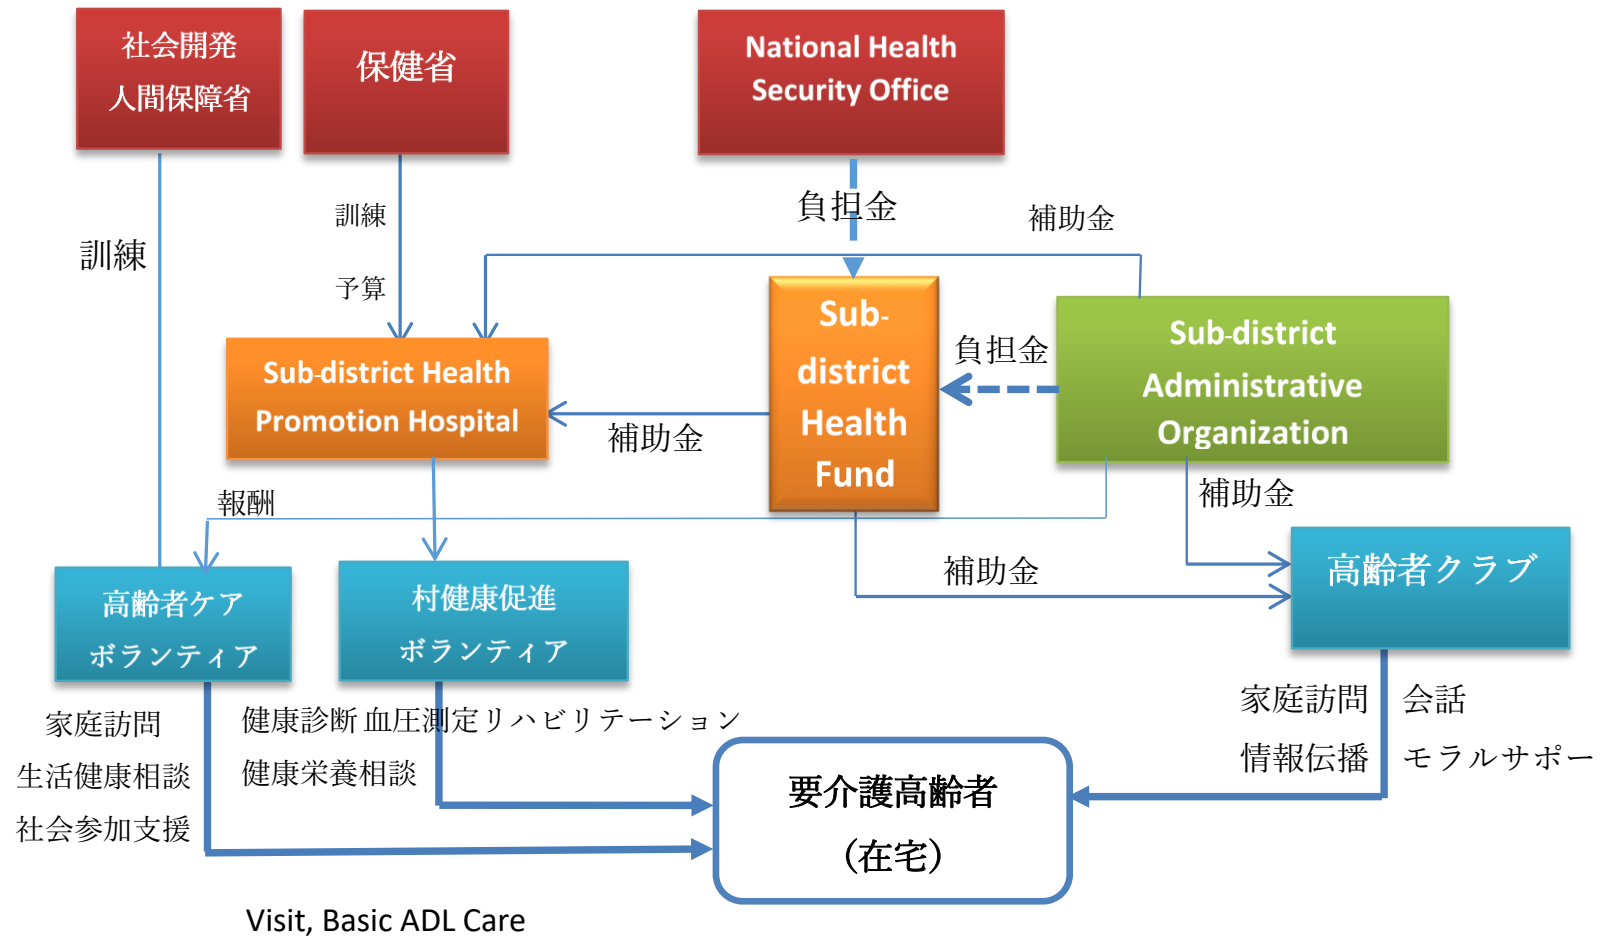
社会開発
人間保障省

保健省

National Health Security Office

訓練

訓練

予算

負担金

補助金

Sub-district Health Promotion Hospital

Sub-district Health Fund

負担金

Sub-district Administrative Organization

補助金

補助金

報酬

補助金

高齢者クラブ

高齢者ケア
ボランティア

村健康促進
ボランティア

家庭訪問
生活健康相談
社会参加支援

健康診断 血圧測定リハビリテーション
健康栄養相談

要介護高齢者
（在宅）

家庭訪問
情報伝播

会話
モラルサポー

Visit, Basic ADL Care